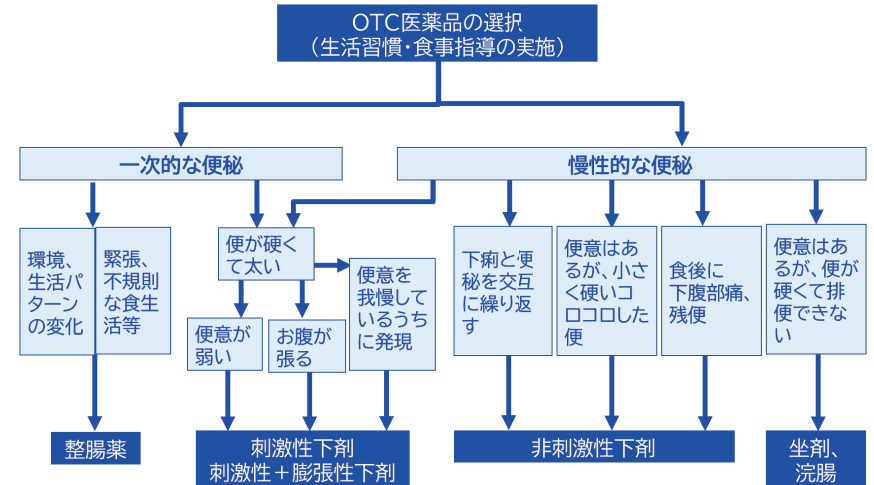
OTC医薬品の選択
（生活習慣・食事指導の実施）

一次的な便秘

慢性的な便秘

環境、生活パターンの変化

緊張、不規則な食生活等

便が硬くて太い

便意が弱い

お腹が張る

便意を我慢しているうちに発現

下痢と便秘を交互に繰り返す

便意はあるが、小さく硬いコロコロした便

食後に下腹部痛、残便

便意はあるが、便が硬くて排便できない

整腸薬

刺激性下剤
刺激性＋膨張性下剤

非刺激性下剤

坐剤、浣腸